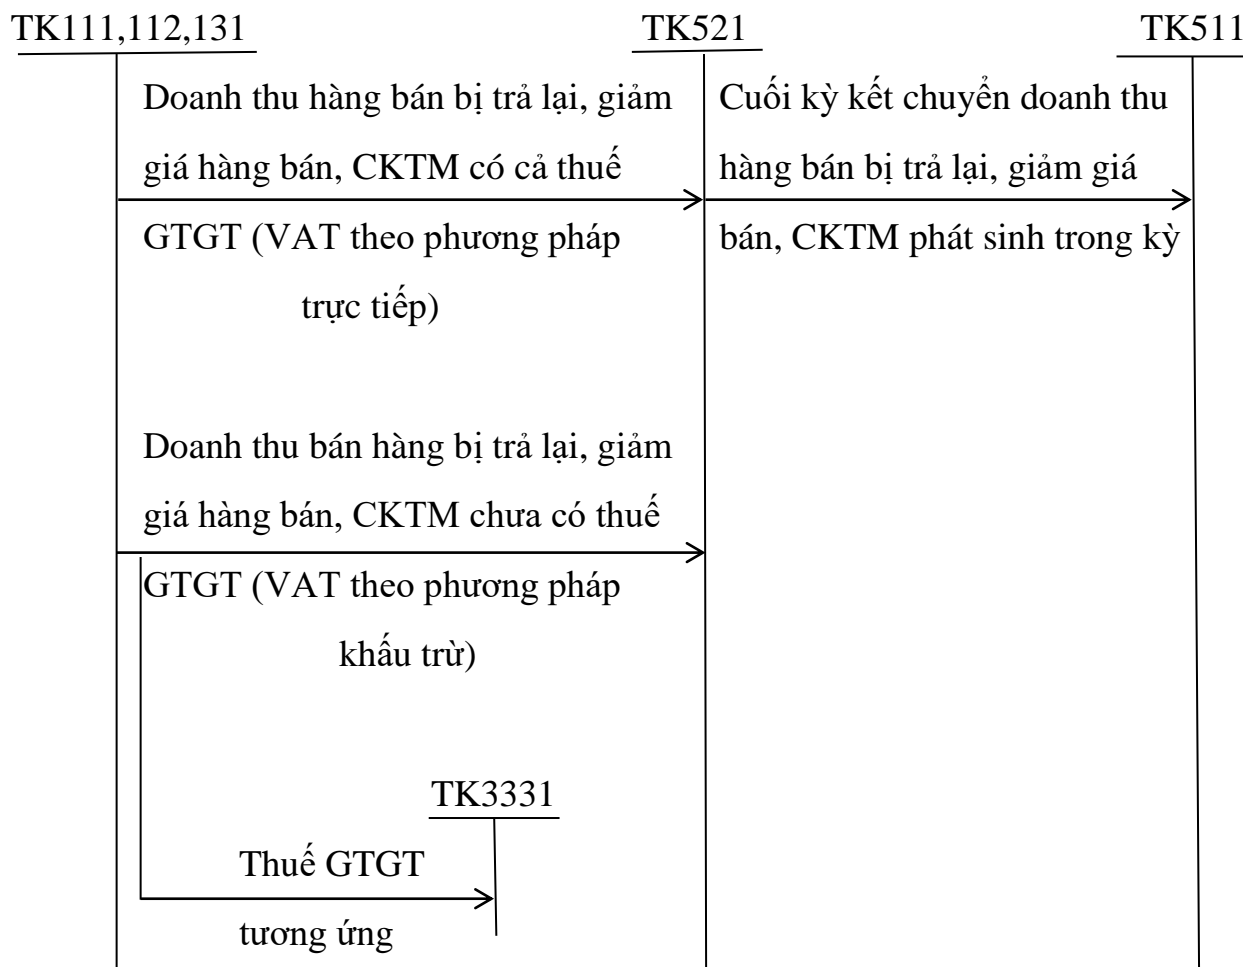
TK111,112,131

TK521

TK511

Doanh thu hàng bán bị trả lại, giảm giá hàng bán, CKTM có cả thuế GTGT (VAT theo phương pháp trực tiếp)

Cuối kỳ kết chuyển doanh thu hàng bán bị trả lại, giảm giá bán, CKTM phát sinh trong kỳ

Doanh thu bán hàng bị trả lại, giảm giá hàng bán, CKTM chưa có thuế GTGT (VAT theo phương pháp khấu trừ)

TK3331

Thuế GTGT tương ứng